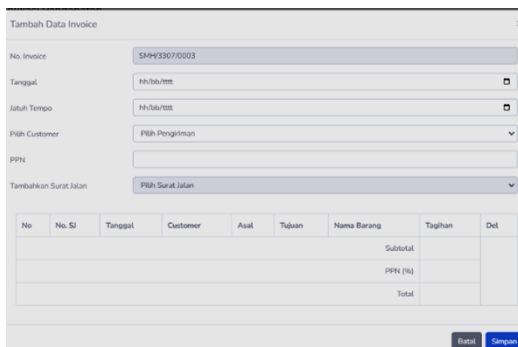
Tambah Data Invoice

No. Invoice SMH/3307/0003

Tanggal hh/bb/tttt

Jatuh Tempo hh/bb/tttt

Pilih Customer Pilih Pengiriman

PPN

Tambahkan Surat Jalan Pilih Surat Jalan

| No | No. SJ | Tanggal | Customer | Asal | Tujuan | Nama Barang | Tagihan | Del |
|---|---|---|---|---|---|---|---|---|
| | | | | | | Subtotal | | |
| | | | | | | PPN (%) | | |
| | | | | | | Total | | |

Batal Simpan